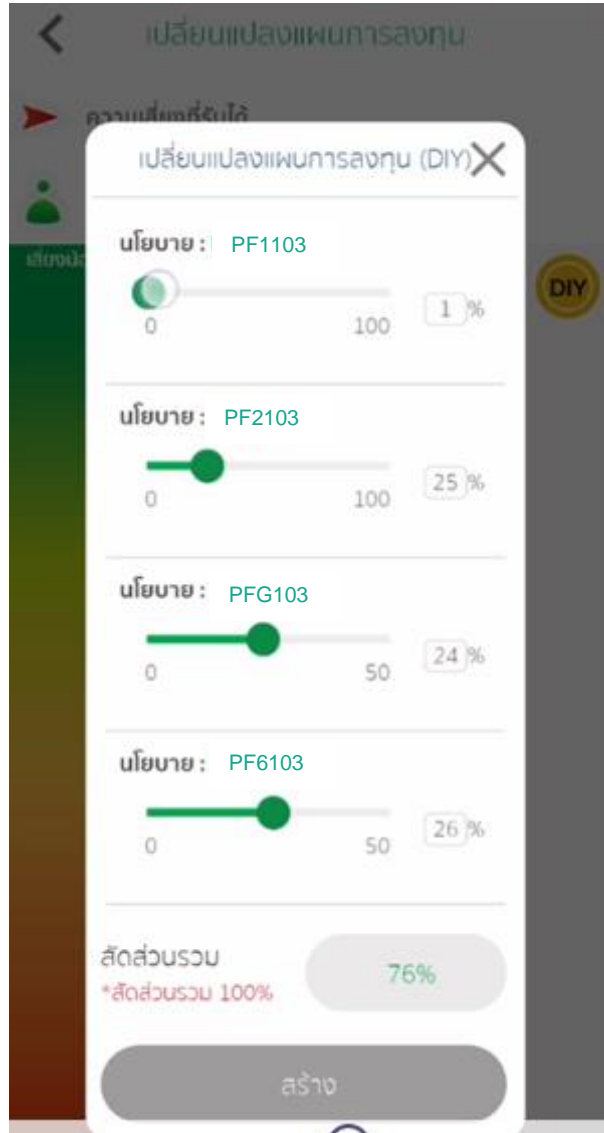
เปลี่ยนแปลงแผนการลงทุน

ความเสี่ยงที่รับได้

เสี่ยงน้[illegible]

DIY

เปลี่ยนแปลงแผนการลงทุน (DIY)

นโยบาย : PF1103

0 100 1 %

นโยบาย : PF2103

0 100 25 %

นโยบาย : PFG103

0 50 24 %

นโยบาย : PF6103

0 50 26 %

สัดส่วนรวม 76%

*สัดส่วนรวม 100%

สร้าง